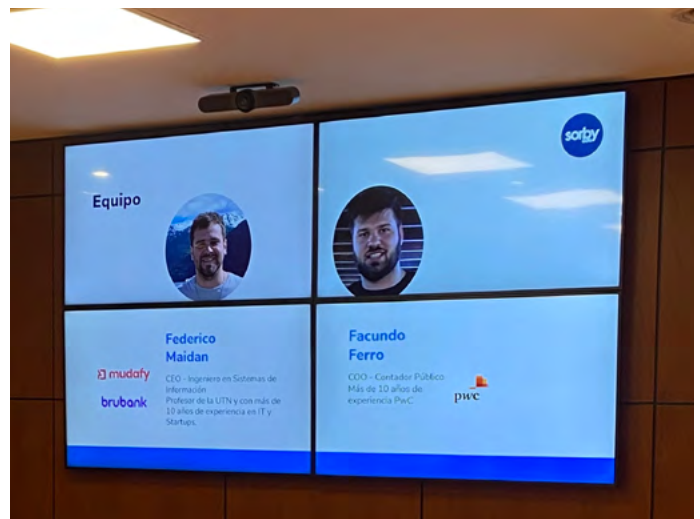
sorby

Equipo

Federico Maidan

mudafy

brubank

CEO - Ingeniero en Sistemas de Información. Profesor de la UTN y con más de 10 años de experiencia en IT y Startups.

Facundo Ferro

COO - Contador Público. Más de 10 años de experiencia PwC

pwc